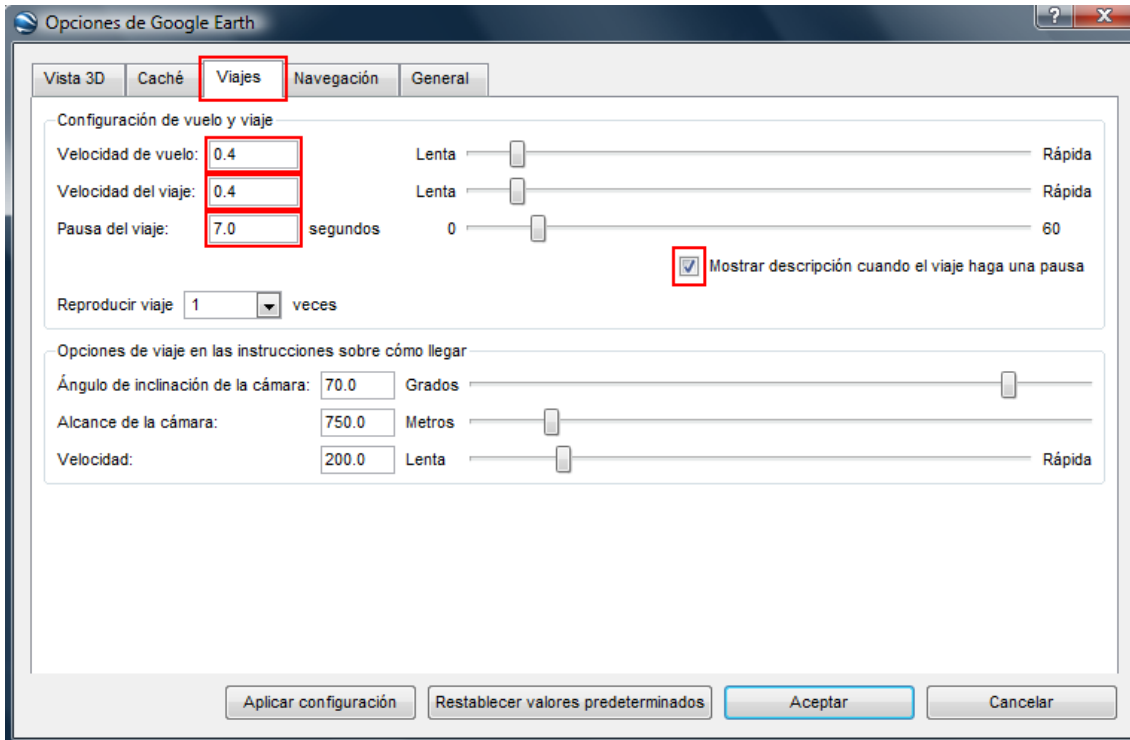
Opciones de Google Earth

?

X

Vista 3D | Caché | Viajes | Navegación | General

Configuración de vuelo y viaje

Velocidad de vuelo: 0.4 Lenta Rápida

Velocidad del viaje: 0.4 Lenta Rápida

Pausa del viaje: 7.0 segundos 0 60

Mostrar descripción cuando el viaje haga una pausa

Reproducir viaje 1 veces

Opciones de viaje en las instrucciones sobre cómo llegar

Ángulo de inclinación de la cámara: 70.0 Grados

Alcance de la cámara: 750.0 Metros

Velocidad: 200.0 Lenta Rápida

Aplicar configuración | Restablecer valores predeterminados | Aceptar | Cancelar